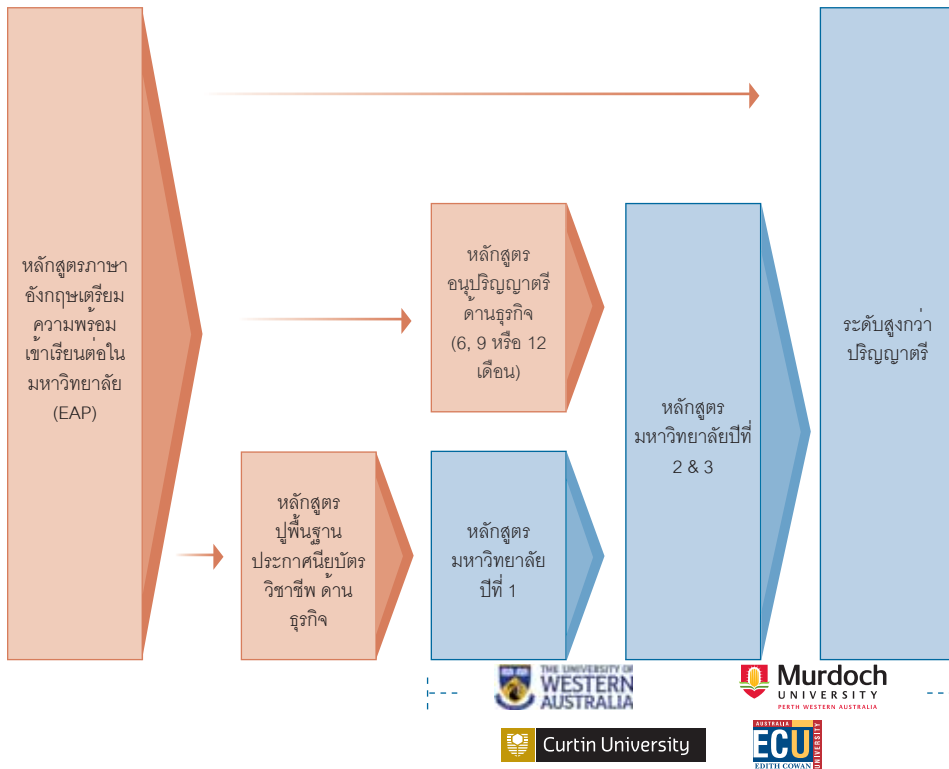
หลักสูตรภาษาอังกฤษเตรียมความพร้อมเข้าเรียนต่อในมหาวิทยาลัย (EAP)

หลักสูตรอนุปริญญาตรีด้านธุรกิจ (6, 9 หรือ 12 เดือน)

หลักสูตรปูพื้นฐานประกาศนียบัตรวิชาชีพ ด้านธุรกิจ

หลักสูตรมหาวิทยาลัยปีที่ 1

หลักสูตรมหาวิทยาลัยปีที่ 2 & 3

ระดับสูงกว่าปริญญาตรี

THE UNIVERSITY OF WESTERN AUSTRALIA

Murdoch UNIVERSITY PERTH WESTERN AUSTRALIA

Curtin University

AUSTRALIA ECU EDITH COWAN UNIVERSITY